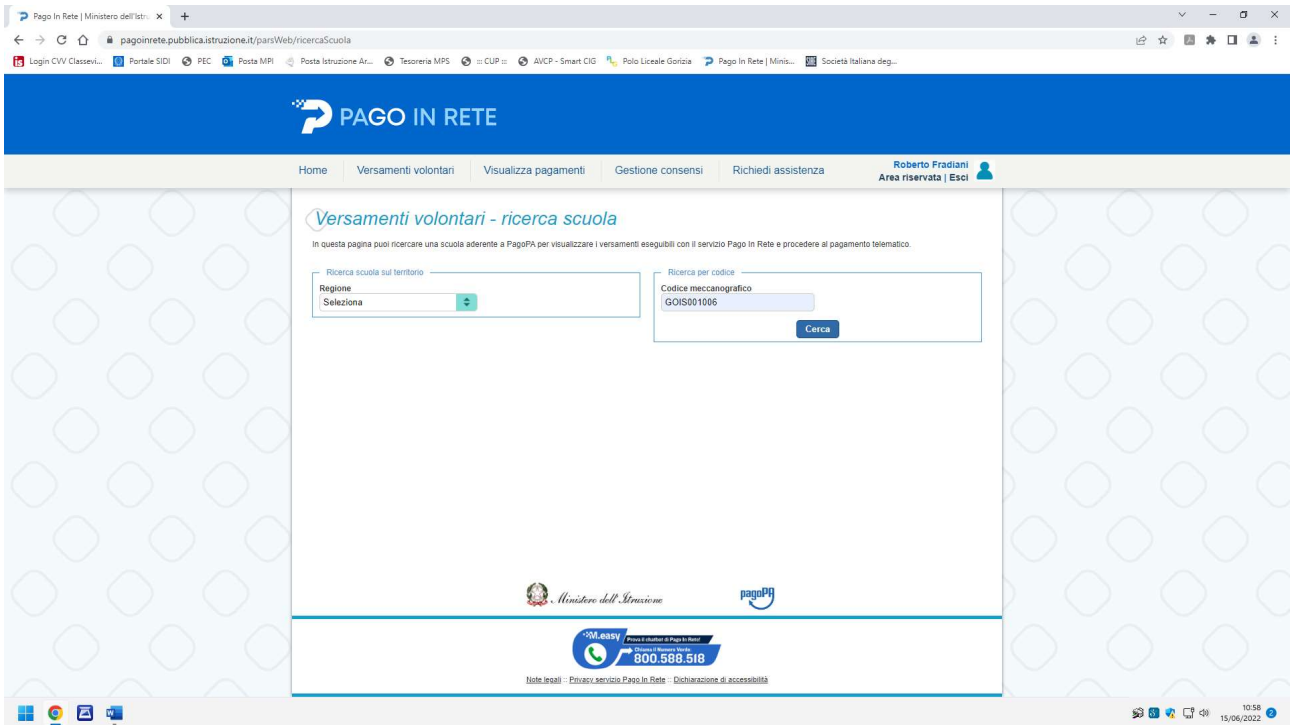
Pago In Rete | Ministero dell'Istru ×

pagoinrete.pubblica.istruzione.it/parsWeb/ricercaScuola

Login CVV Classevi... Portale SIDI PEC Posta MPI Posta Istruzione Ar... Tesoreria MPS :: CUP :: AVCP - Smart CIG Polo Liceale Gorizia Pago In Rete | Minis... Società Italiana deg...

PAGO IN RETE

Home | Versamenti volontari | Visualizza pagamenti | Gestione consensi | Richiedi assistenza

Roberto Fradiani
Area riservata | Esci

Versamenti volontari - ricerca scuola

In questa pagina puoi ricercare una scuola aderente a PagoPA per visualizzare i versamenti eseguibili con il servizio Pago In Rete e procedere al pagamento telematico.

Ricerca scuola sul territorio

Regione

Seleziona

Ricerca per codice

Codice meccanografico

GOIS001006

Cerca

Ministero dell'Istruzione

pagoPA

M.easy Prova il chatbot di Pago In Rete!

Chiama il Numero Verde

800.588.518

Note legali :: Privacy servizio Pago In Rete :: Dichiarazione di accessibilità

10:58
15/06/2022